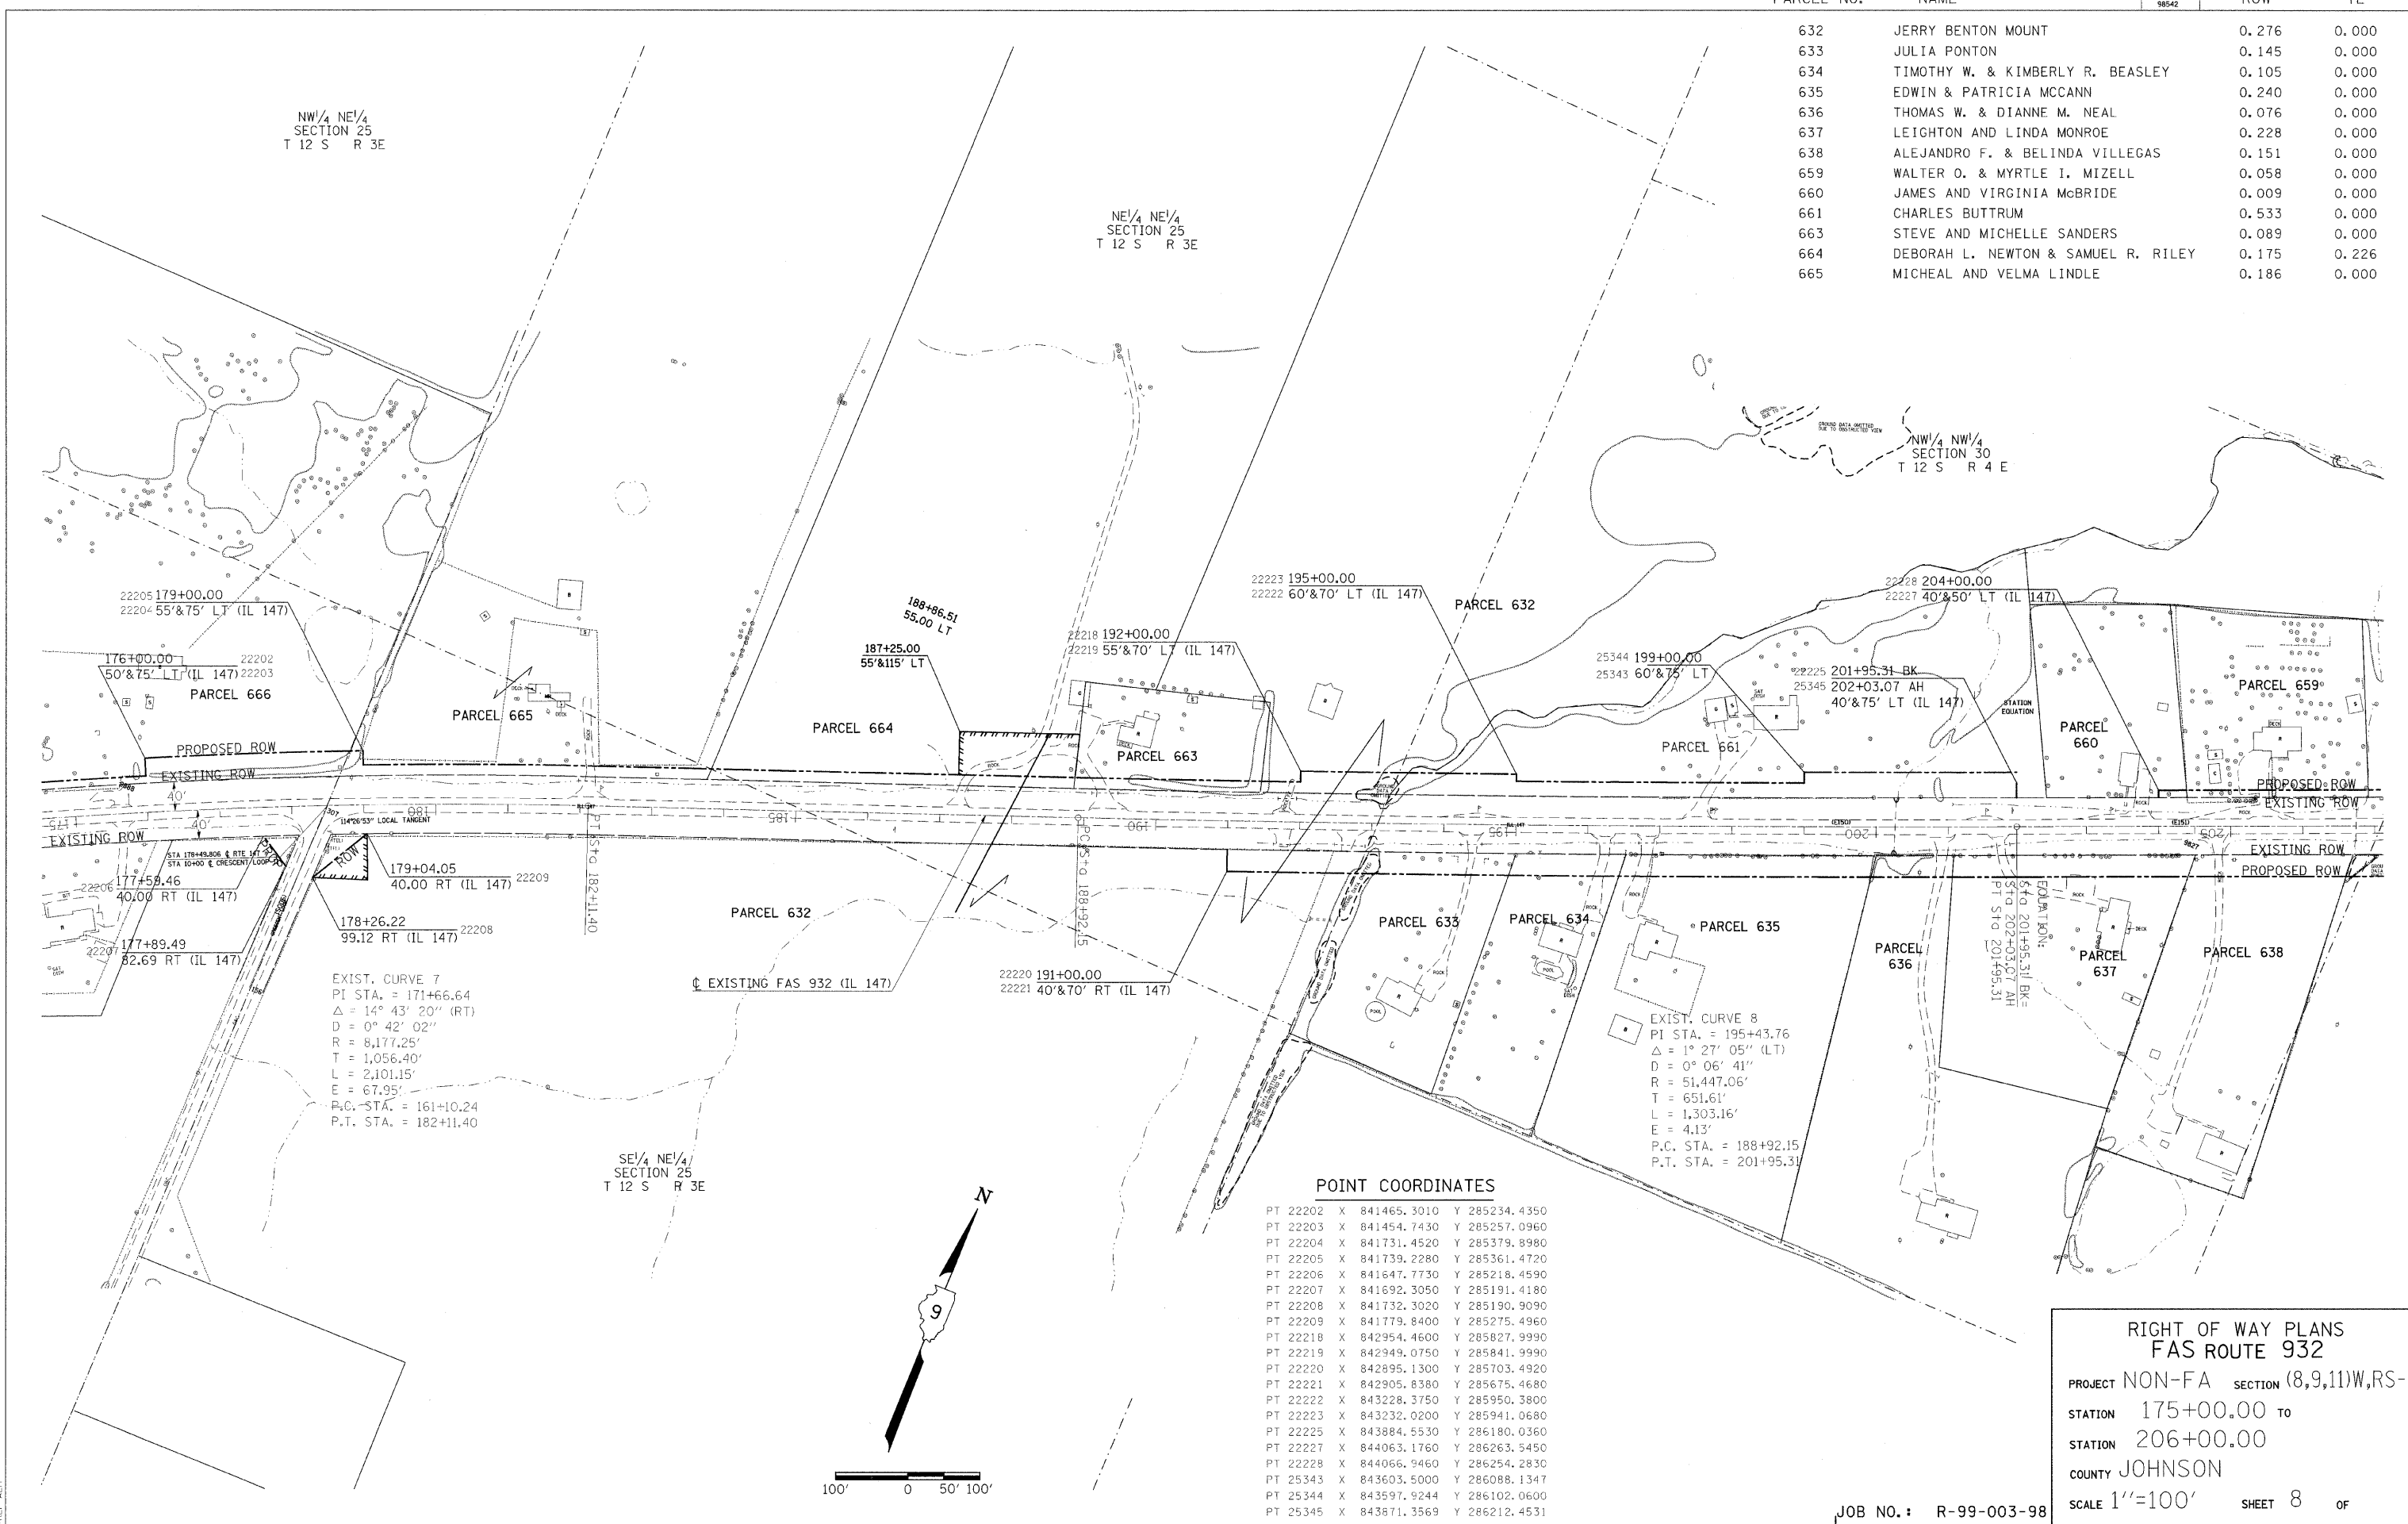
PARCEL NO. NAME 98542 ROW TE

| | | | |
|---|---|---|---|
| 632 | JERRY BENTON MOUNT | 0.276 | 0.000 |
| 633 | JULIA PONTON | 0.145 | 0.000 |
| 634 | TIMOTHY W. & KIMBERLY R. BEASLEY | 0.105 | 0.000 |
| 635 | EDWIN & PATRICIA MCCANN | 0.240 | 0.000 |
| 636 | THOMAS W. & DIANNE M. NEAL | 0.076 | 0.000 |
| 637 | LEIGHTON AND LINDA MONROE | 0.228 | 0.000 |
| 638 | ALEJANDRO F. & BELINDA VILLEGAS | 0.151 | 0.000 |
| 659 | WALTER O. & MYRTLE I. MIZELL | 0.058 | 0.000 |
| 660 | JAMES AND VIRGINIA McBRIDE | 0.009 | 0.000 |
| 661 | CHARLES BUTTRUM | 0.533 | 0.000 |
| 663 | STEVE AND MICHELLE SANDERS | 0.089 | 0.000 |
| 664 | DEBORAH L. NEWTON & SAMUEL R. RILEY | 0.175 | 0.226 |
| 665 | MICHEAL AND VELMA LINDLE | 0.186 | 0.000 |

NW$^1/_4$ NE$^1/_4$ SECTION 25 T 12 S R 3E

NE$^1/_4$ NE$^1/_4$ SECTION 25 T 12 S R 3E

NW$^1/_4$ NW$^1/_4$ SECTION 30 T 12 S R 4 E

GROUND DATA OMITTED DUE TO OBSTRUCTED VIEW

22205 179+00.00
22204 55'&75' LT (IL 147)

176+00.00 22202
50'&75' LT (IL 147) 22203

PARCEL 666

PARCEL 665

188+86.51 55.00 LT

187+25.00 55'&115' LT

PARCEL 664

22218 192+00.00
22219 55'&70' LT (IL 147)

PARCEL 663

22223 195+00.00
22222 60'&70' LT (IL 147)

PARCEL 632

25344 199+00.00
25343 60'&75' LT

PARCEL 661

22225 201+95.31 BK
25345 202+03.07 AH
40'&75' LT (IL 147)

STATION EQUATION

22228 204+00.00
22227 40'&50' LT (IL 147)

PARCEL 660

PARCEL 659

PROPOSED ROW

EXISTING ROW

40'

40'

EXISTING ROW

114°26'53" LOCAL TANGENT

STA 178+49.806 ₵ RTE 147
STA 10+00 ₵ CRESCENT LOOP

ROW

22206 177+59.46
40.00 RT (IL 147)

179+04.05
40.00 RT (IL 147) 22209

178+26.22
99.12 RT (IL 147) 22208

22207 177+89.49
82.69 RT (IL 147)

PT Sta 182+11.40

PC Sta 188+92.15

PARCEL 632

EXIST. CURVE 7
PI STA. = 171+66.64
$\Delta$ = 14° 43' 20'' (RT)
D = 0° 42' 02''
R = 8,177.25'
T = 1,056.40'
L = 2,101.15'
E = 67.95'
P.C. STA. = 161+10.24
P.T. STA. = 182+11.40

₵ EXISTING FAS 932 (IL 147)

22220 191+00.00
22221 40'&70' RT (IL 147)

PARCEL 633

PARCEL 634

PARCEL 635

PARCEL 636

PARCEL 637

PARCEL 638

EQUATION: Sta 201+95.31 BK= Sta 202+03.07 AH PT Sta 201+95.31

EXISTING ROW

PROPOSED ROW

EXIST. CURVE 8
PI STA. = 195+43.76
$\Delta$ = 1° 27' 05'' (LT)
D = 0° 06' 41''
R = 51,447.06'
T = 651.61'
L = 1,303.16'
E = 4.13'
P.C. STA. = 188+92.15
P.T. STA. = 201+95.31

SE$^1/_4$ NE$^1/_4$ SECTION 25 T 12 S R 3E

N

9

100' 0 50' 100'

POINT COORDINATES

| | | |
|---|---|---|
| PT 22202 | X 841465.3010 | Y 285234.4350 |
| PT 22203 | X 841454.7430 | Y 285257.0960 |
| PT 22204 | X 841731.4520 | Y 285379.8980 |
| PT 22205 | X 841739.2280 | Y 285361.4720 |
| PT 22206 | X 841647.7730 | Y 285218.4590 |
| PT 22207 | X 841692.3050 | Y 285191.4180 |
| PT 22208 | X 841732.3020 | Y 285190.9090 |
| PT 22209 | X 841779.8400 | Y 285275.4960 |
| PT 22218 | X 842954.4600 | Y 285827.9990 |
| PT 22219 | X 842949.0750 | Y 285841.9990 |
| PT 22220 | X 842895.1300 | Y 285703.4920 |
| PT 22221 | X 842905.8380 | Y 285675.4680 |
| PT 22222 | X 843228.3750 | Y 285950.3800 |
| PT 22223 | X 843232.0200 | Y 285941.0680 |
| PT 22225 | X 843884.5530 | Y 286180.0360 |
| PT 22227 | X 844063.1760 | Y 286263.5450 |
| PT 22228 | X 844066.9460 | Y 286254.2830 |
| PT 25343 | X 843603.5000 | Y 286088.1347 |
| PT 25344 | X 843597.9244 | Y 286102.0600 |
| PT 25345 | X 843871.3569 | Y 286212.4531 |

JOB NO.: R-99-003-98

RIGHT OF WAY PLANS
FAS ROUTE 932
PROJECT NON-FA SECTION (8,9,11)W,RS-
STATION 175+00.00 TO
STATION 206+00.00
COUNTY JOHNSON
SCALE 1''=100' SHEET 8 OF